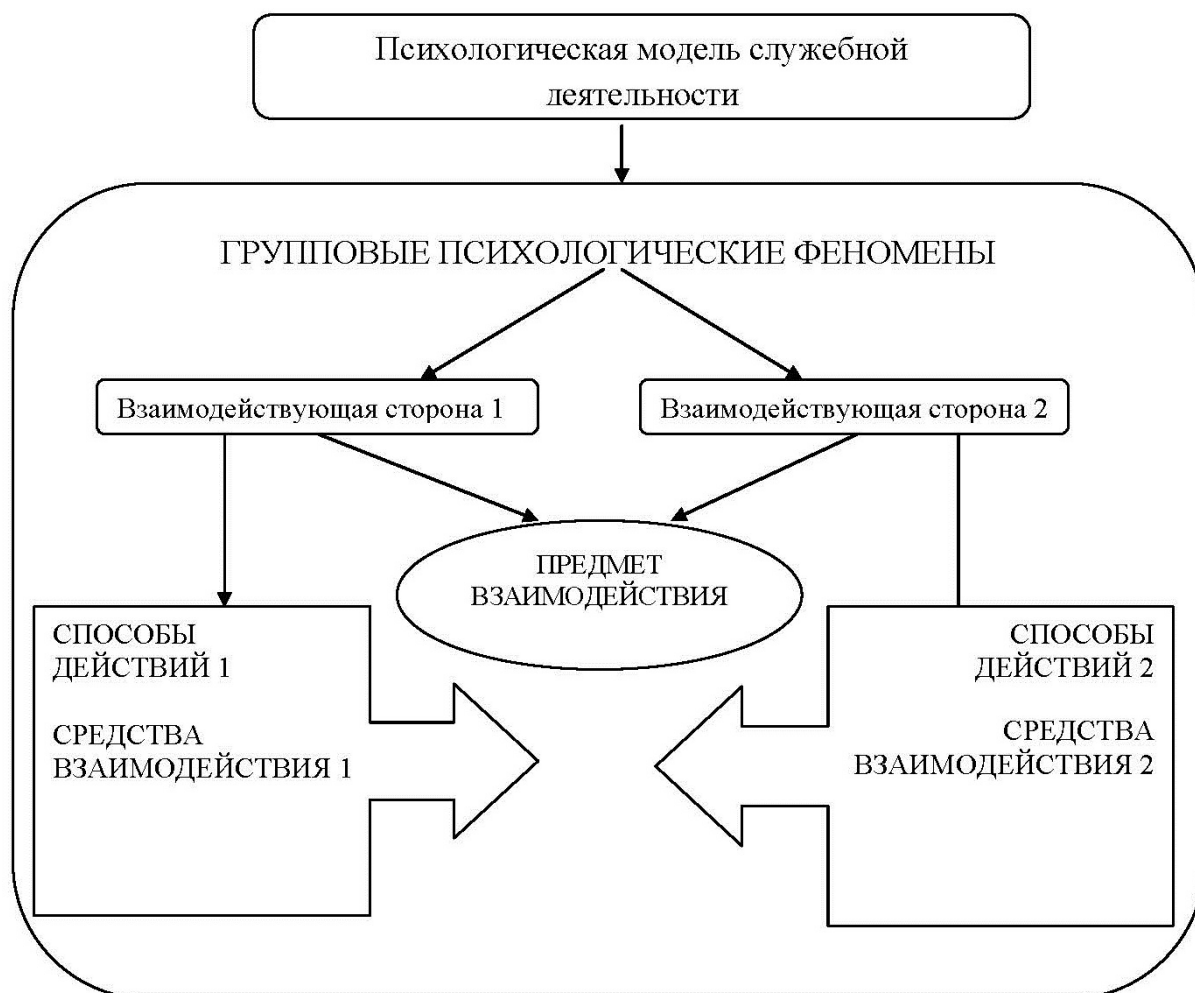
Психологическая модель служебной деятельности

ГРУППОВЫЕ ПСИХОЛОГИЧЕСКИЕ ФЕНОМЕНЫ

Взаимодействующая сторона 1

Взаимодействующая сторона 2

ПРЕДМЕТ ВЗАИМОДЕЙСТВИЯ

СПОСОБЫ ДЕЙСТВИЙ 1

СРЕДСТВА ВЗАИМОДЕЙСТВИЯ 1

СПОСОБЫ ДЕЙСТВИЙ 2

СРЕДСТВА ВЗАИМОДЕЙСТВИЯ 2